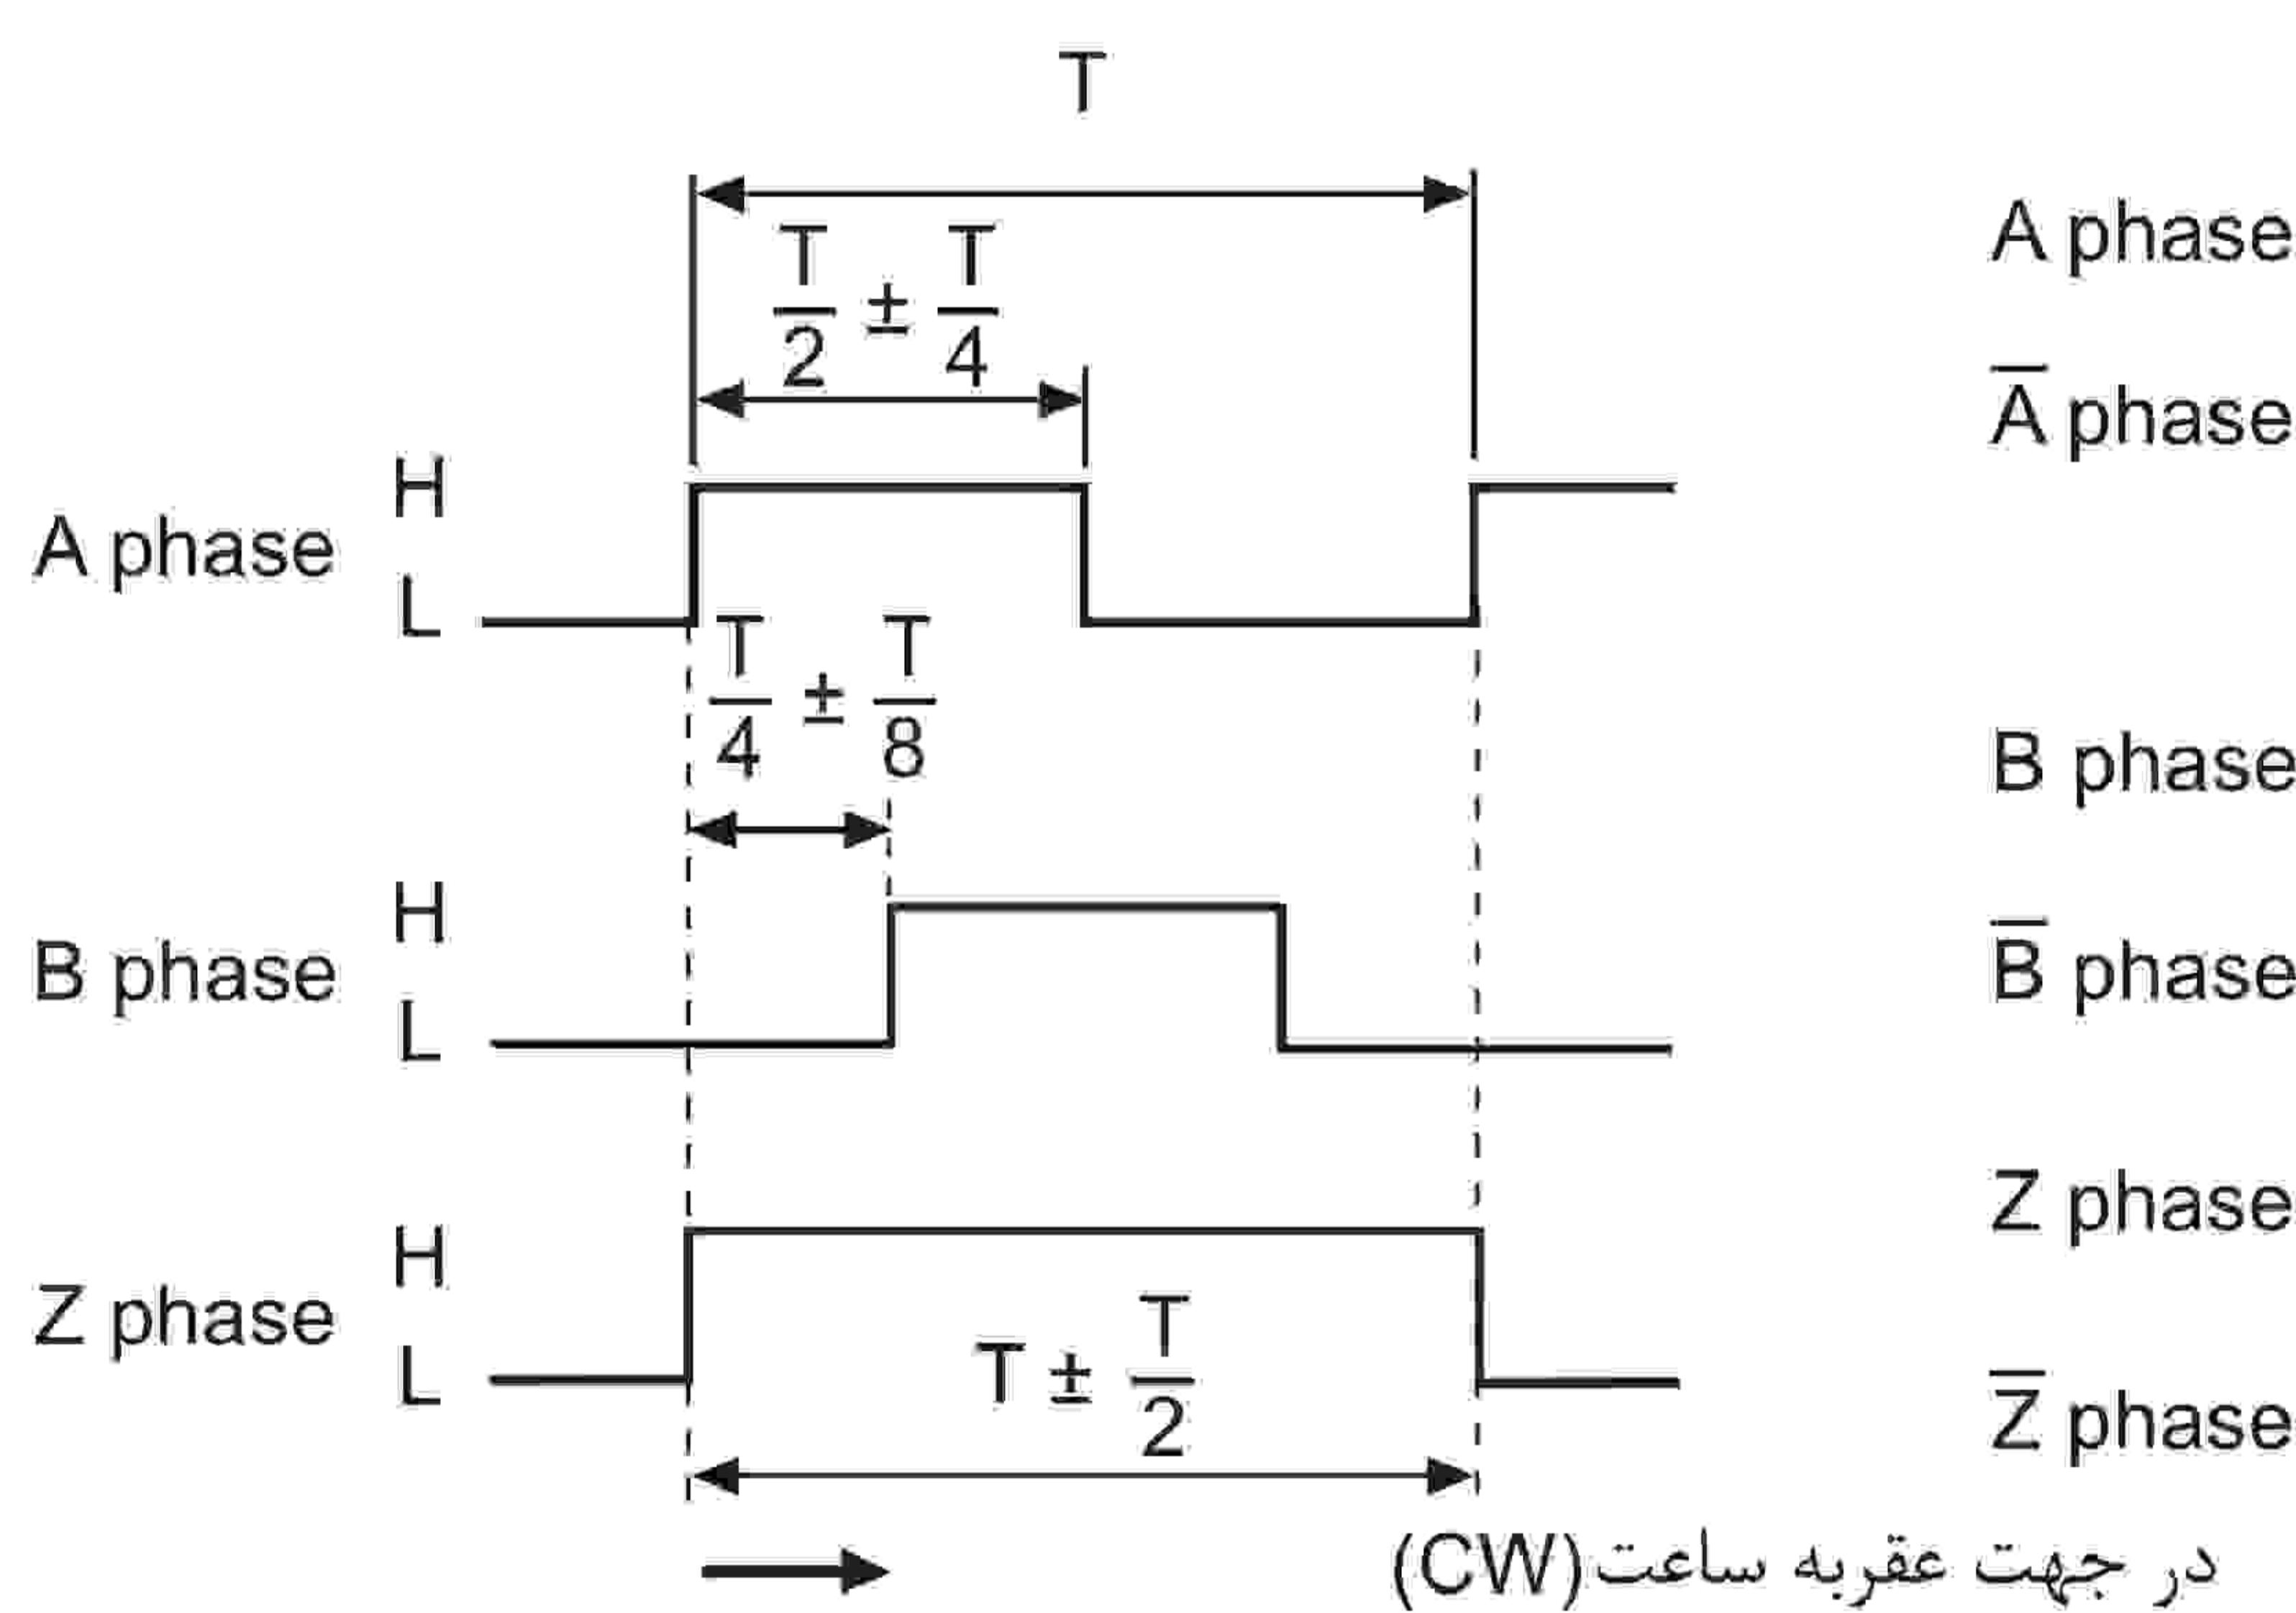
T

$\frac{T}{2} \pm \frac{T}{4}$

A phase

$\bar{A}$ phase

A phase H L

$\frac{T}{4} \pm \frac{T}{8}$

B phase

B phase H L

$\bar{B}$ phase

Z phase

Z phase H L

$T \pm \frac{T}{2}$

$\bar{Z}$ phase

در جهت عقربه ساعت(CW)